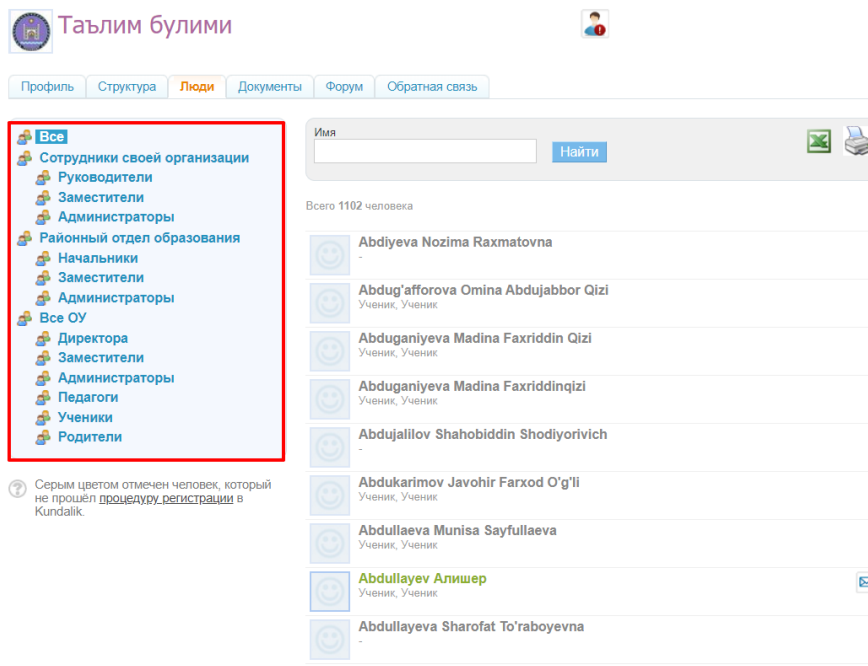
Таълим булими

Профиль | Структура | Люди | Документы | Форум | Обратная связь

Все
Сотрудники своей организации
Руководители
Заместители
Администраторы
Районный отдел образования
Начальники
Заместители
Администраторы
Все ОУ
Директора
Заместители
Администраторы
Педагоги
Ученики
Родители

Серым цветом отмечен человек, который не прошёл процедуру регистрации в Kundalik.

Имя

Найти

Всего 1102 человека

Abdiyeva Nozima Raxmatovna
-

Abdug'afforova Omina Abdujabbor Qizi
Ученик, Ученик

Abduganiyeva Madina Faxriddin Qizi
Ученик, Ученик

Abduganiyeva Madina Faxriddinqizi
Ученик, Ученик

Abdujalilov Shahobiddin Shodiyorivich
-

Abdukarimov Javohir Farxod O'g'li
Ученик, Ученик

Abdullaeva Munisa Sayfullaeva
Ученик, Ученик

Abdullayev Алишер
Ученик, Ученик

Abdullayeva Sharofat To'raboyevna
-